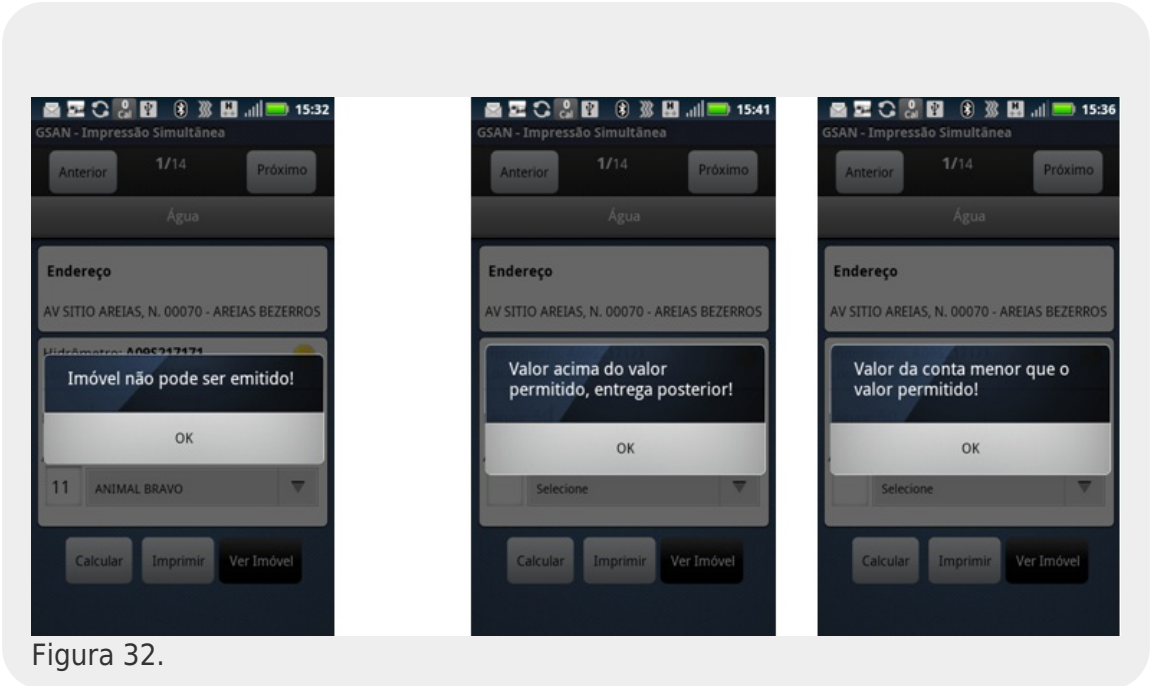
15:32
GSAN - Impressão Simultânea
Anterior 1/14 Próximo
Água
Endereço
AV SITIO AREIAS, N. 00070 - AREIAS BEZERROS
Hidrômetro: A09S217171
Imóvel não pode ser emitido!
OK
11 ANIMAL BRAVO
Calcular Imprimir Ver Imóvel

15:41
GSAN - Impressão Simultânea
Anterior 1/14 Próximo
Água
Endereço
AV SITIO AREIAS, N. 00070 - AREIAS BEZERROS
Valor acima do valor permitido, entrega posterior!
OK
Selecione
Calcular Imprimir Ver Imóvel

15:36
GSAN - Impressão Simultânea
Anterior 1/14 Próximo
Água
Endereço
AV SITIO AREIAS, N. 00070 - AREIAS BEZERROS
Valor da conta menor que o valor permitido!
OK
Selecione
Calcular Imprimir Ver Imóvel

Figura 32.